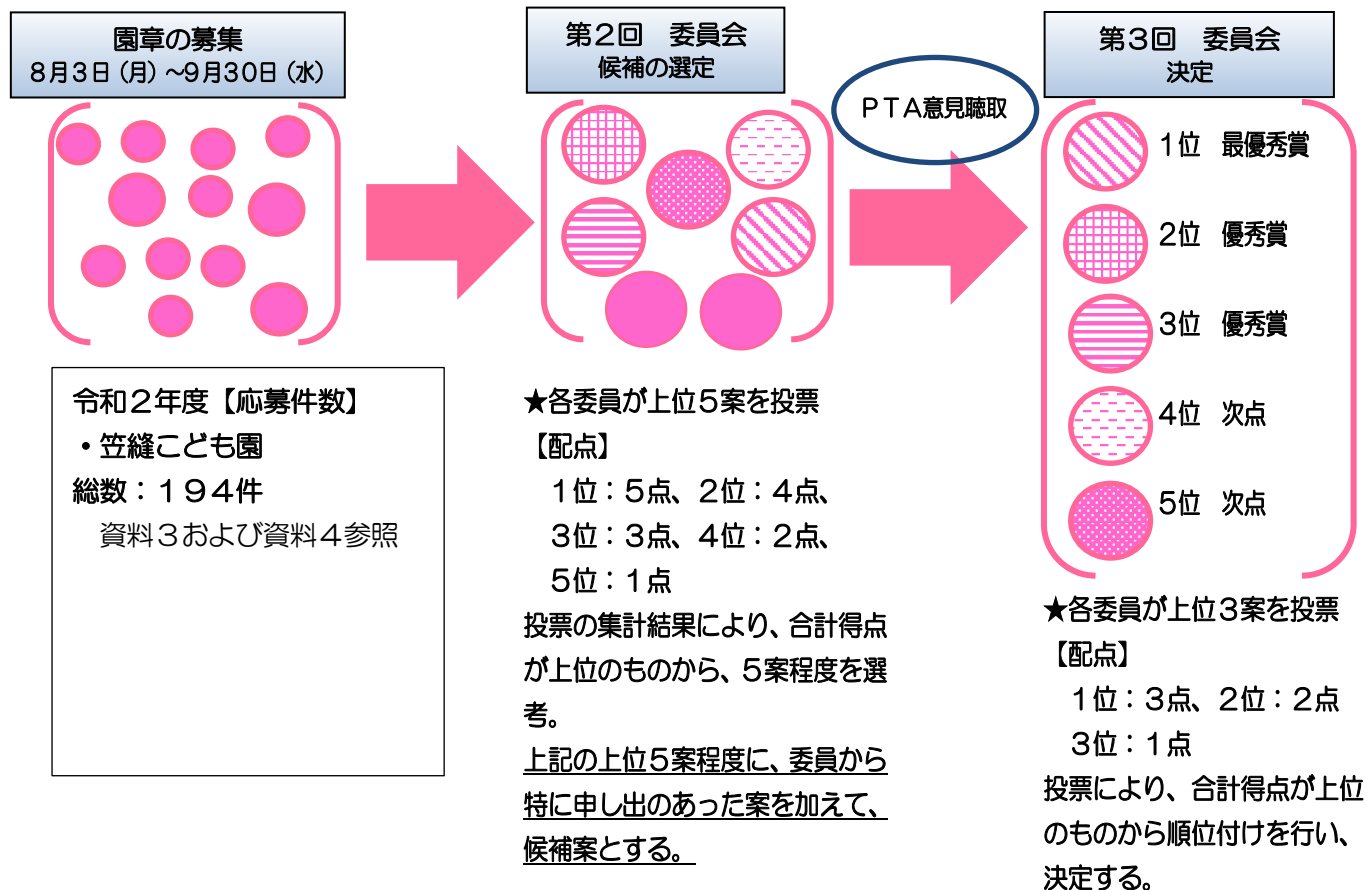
園章の募集
8月3日（月）～9月30日（水）

令和２年度【応募件数】
・笠縫こども園
総数：１９４件
資料３および資料４参照

第2回　委員会
候補の選定

★各委員が上位５案を投票
【配点】
１位：５点、２位：４点、
３位：３点、４位：２点、
５位：１点
投票の集計結果により、合計得点が上位のものから、５案程度を選考。
上記の上位５案程度に、委員から特に申し出のあった案を加えて、候補案とする。

ＰＴＡ意見聴取

第3回　委員会
決定

1位　最優秀賞
2位　優秀賞
3位　優秀賞
4位　次点
5位　次点

★各委員が上位３案を投票
【配点】
１位：３点、２位：２点
３位：１点
投票により、合計得点が上位のものから順位付けを行い、決定する。